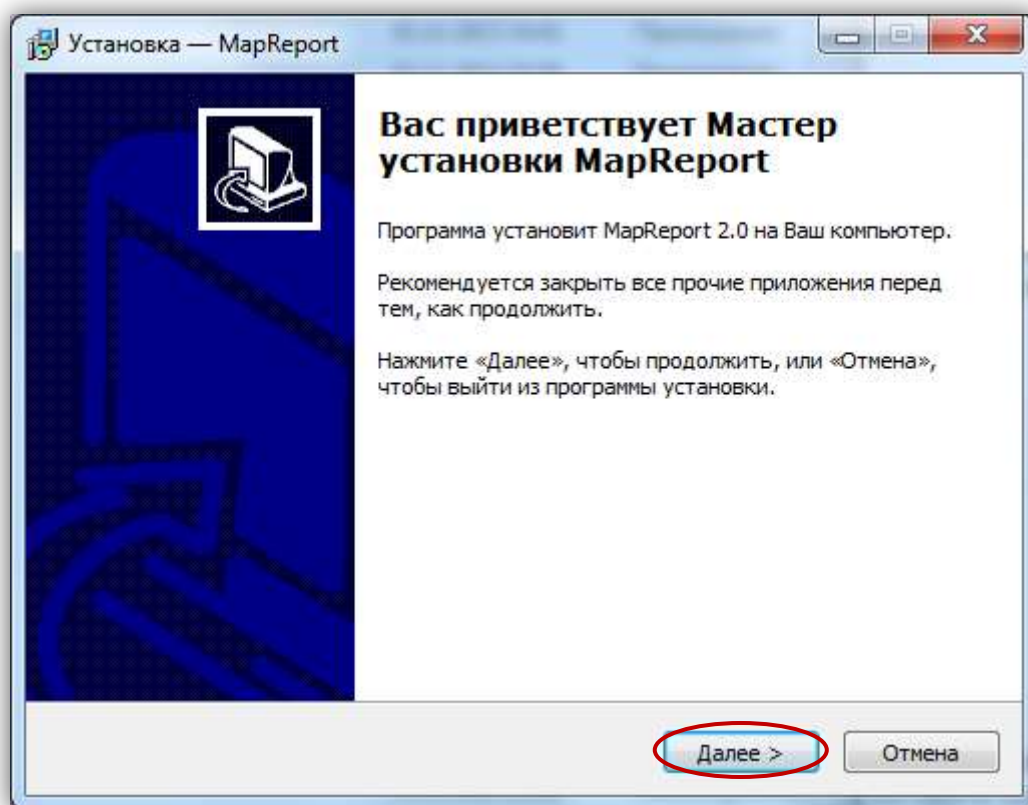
Установка — MapReport

Вас приветствует Мастер установки MapReport

Программа установит MapReport 2.0 на Ваш компьютер.

Рекомендуется закрыть все прочие приложения перед тем, как продолжить.

Нажмите «Далее», чтобы продолжить, или «Отмена», чтобы выйти из программы установки.

Далее >

Отмена